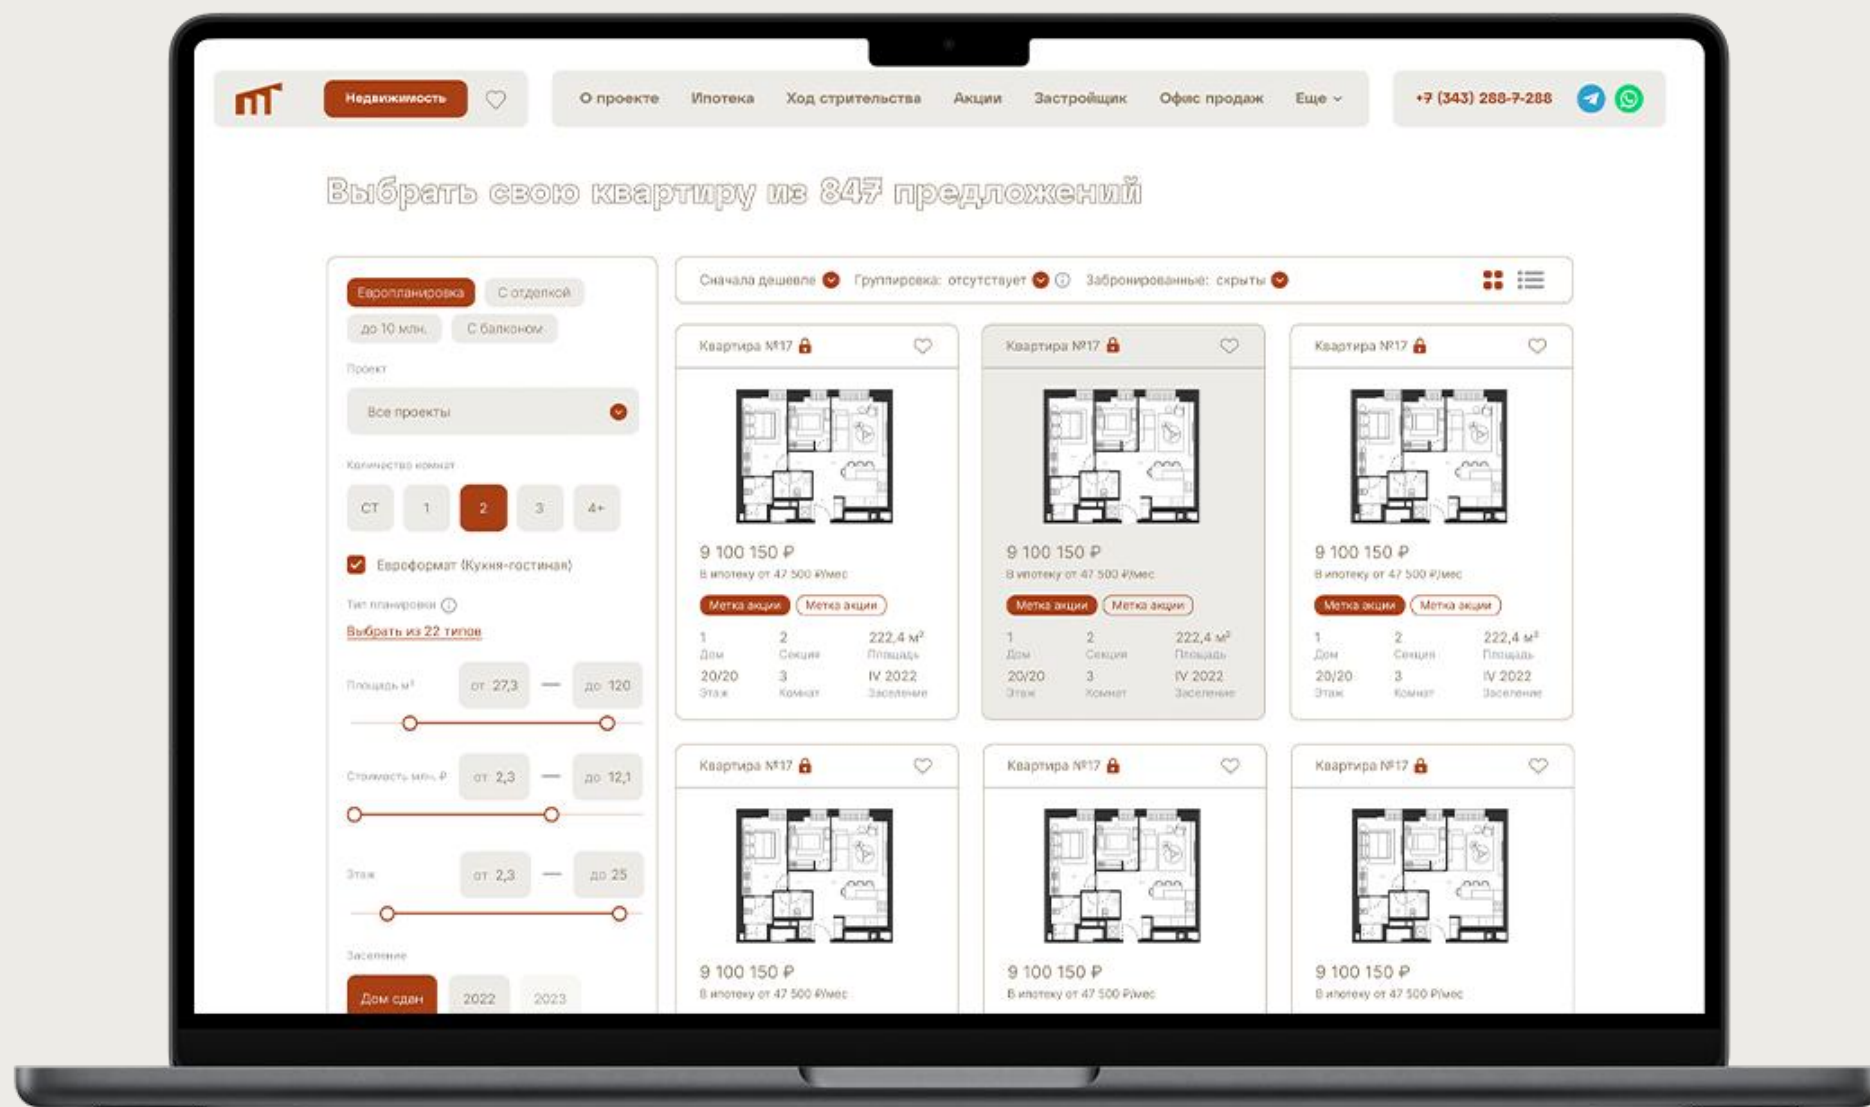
Недвижимость

О проекте Ипотека Ход строительства Акции Застройщик Офис продаж Еще

+7 (343) 288-7-288

Выбрать свою квартиру из 847 предложений

Европланировка С отделкой
до 10 млн. С балконом

Проект
Все проекты

Количество комнат
СТ 1 2 3 4+

Евроформат (Кухня-гостиная)

Тип планировки
Выбрать из 22 типов

Площадь м² от 27,3 — до 120

Стоимость млн. ₽ от 2,3 — до 12,1

Этаж от 2,3 — до 25

Заселение
Дом сдан 2022 2023

Сначала дешевле Группировка: отсутствует Забронированные: скрыты

Квартира №17
9 100 150 ₽
В ипотеку от 47 500 ₽/мес
Метка акции Метка акции
1 Дом 2 Секция 222,4 м² Площадь
20/20 Этаж 3 Комнат IV 2022 Заселение

Квартира №17
9 100 150 ₽
В ипотеку от 47 500 ₽/мес
Метка акции Метка акции
1 Дом 2 Секция 222,4 м² Площадь
20/20 Этаж 3 Комнат IV 2022 Заселение

Квартира №17
9 100 150 ₽
В ипотеку от 47 500 ₽/мес
Метка акции Метка акции
1 Дом 2 Секция 222,4 м² Площадь
20/20 Этаж 3 Комнат IV 2022 Заселение

Квартира №17
9 100 150 ₽
В ипотеку от 47 500 ₽/мес

Квартира №17
9 100 150 ₽
В ипотеку от 47 500 ₽/мес

Квартира №17
9 100 150 ₽
В ипотеку от 47 500 ₽/мес